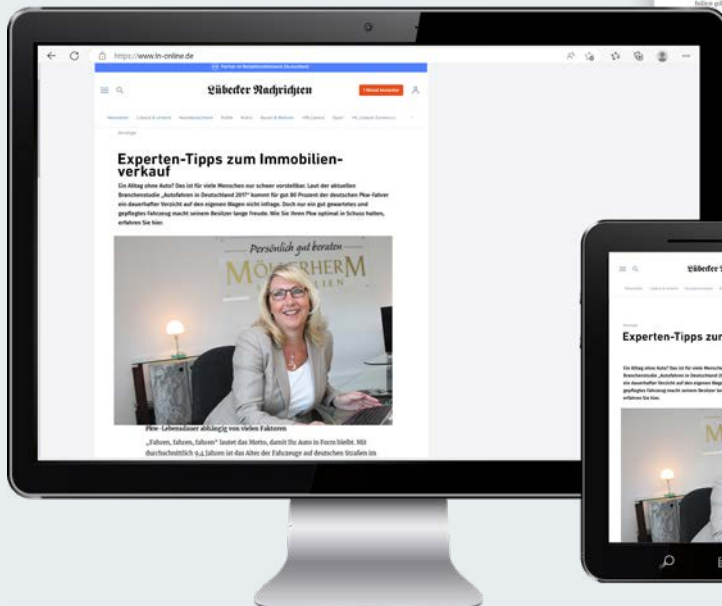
https://www.ln-online.de

Lübecker Nachrichten

Anzeige

Experten-Tipps zum Immobilienverkauf

Ein Alltag ohne Auto? Das ist für viele Menschen nur schwer vorstellbar. Laut der aktuellen Branchenstudie „Autofahren in Deutschland 2017" kommt für gut 80 Prozent der deutschen Pkw-Fahrer ein dauerhafter Verzicht auf den eigenen Wagen nicht infrage. Doch nur ein gut gewartetes und gepflegtes Fahrzeug macht seinem Besitzer lange Freude. Wie Sie Ihren Pkw optimal in Schuss halten, erfahren Sie hier.

Persönlich gut beraten

MÖLLERHERM IMMOBILIEN

Pkw-Lebensdauer abhängig von vielen Faktoren

„Fahren, fahren, fahren" lautet das Motto, damit Ihr Auto in Form bleibt. Mit durchschnittlich 9,4 Jahren ist das Alter der Fahrzeuge auf deutschen Straßen im

Lübecker N

Anzeige

Experten-Tipps zur

Ein Alltag ohne Auto? Das ist für viele Mensche Branchenstudie „Autofahren in Deutschland 20 ein dauerhafter Verzicht auf den eigenen Wage gepflegtes Fahrzeug macht seinem Besitzer la erfahren Sie hier.

M